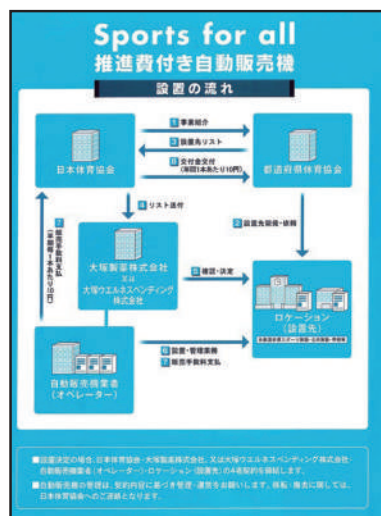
Sports for all
推進費付き自動販売機

設置の流れ

日本体育協会

都道府県体育協会

1 事業紹介

2 設置先リスト

3 交付金支付
(年間1本あたり10円)

4 リスト送付

5 設置先開発・依頼

7 販売手数料支払
(年間1本あたり10円)

大塚製薬株式会社
又は
大塚ウエルネスベンディング株式会社

6 確認・決定

ロケーション
(設置先)

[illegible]

自動販売機業者
(オペレーター)

6 設置・管理業務

7 販売手数料支払

■設置決定の場合、日本体育協会・大塚製薬株式会社、又は大塚ウエルネスベンディング株式会社・自動販売機業者(オペレーター)・ロケーション(設置先)の4者契約を締結します。

■自動販売機の管理は、契約内容に基づき管理・運営をお願いします。移転・撤去に関しては、日本体育協会へのご連絡となります。